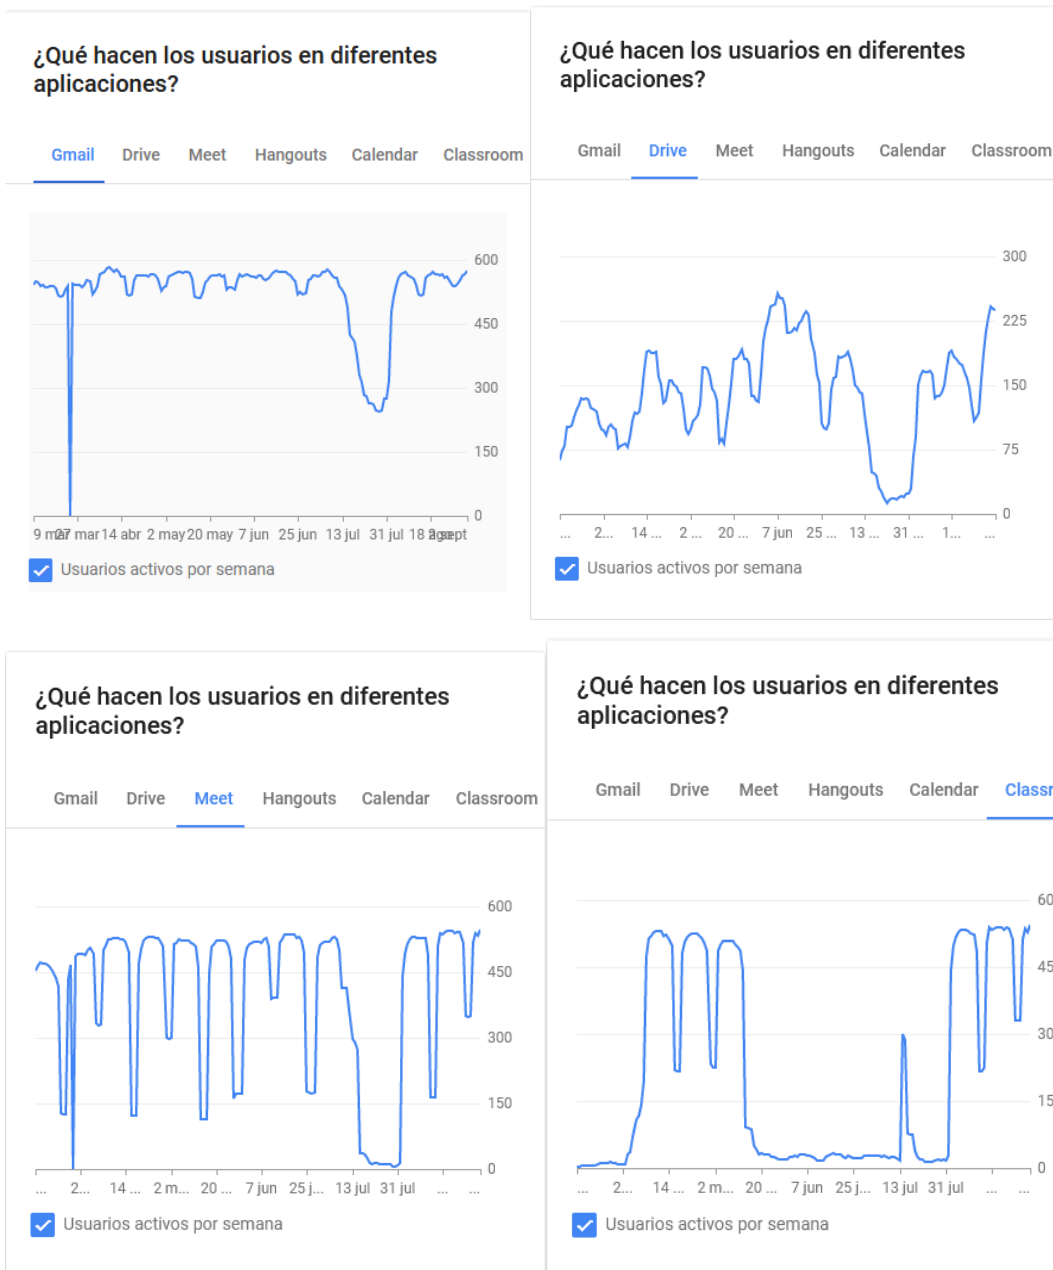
¿Qué hacen los usuarios en diferentes aplicaciones?

Gmail Drive Meet Hangouts Calendar Classroom

600
450
300
150
0

9 mar 27 mar 14 abr 2 may 20 may 7 jun 25 jun 13 jul 31 jul 18 ago 5 sept

Usuarios activos por semana

¿Qué hacen los usuarios en diferentes aplicaciones?

Gmail Drive Meet Hangouts Calendar Classroom

300
225
150
75
0

... 2... 14 ... 2 ... 20 ... 7 jun 25 ... 13 ... 31 ... 1... ...

Usuarios activos por semana

¿Qué hacen los usuarios en diferentes aplicaciones?

Gmail Drive Meet Hangouts Calendar Classroom

600
450
300
150
0

... 2... 14 ... 2 m... 20 ... 7 jun 25 j... 13 jul 31 jul ... ...

Usuarios activos por semana

¿Qué hacen los usuarios en diferentes aplicaciones?

Gmail Drive Meet Hangouts Calendar Classr

60
45
30
15
0

... 2... 14 ... 2 m... 20 ... 7 jun 25 j... 13 jul 31 jul ... ...

Usuarios activos por semana